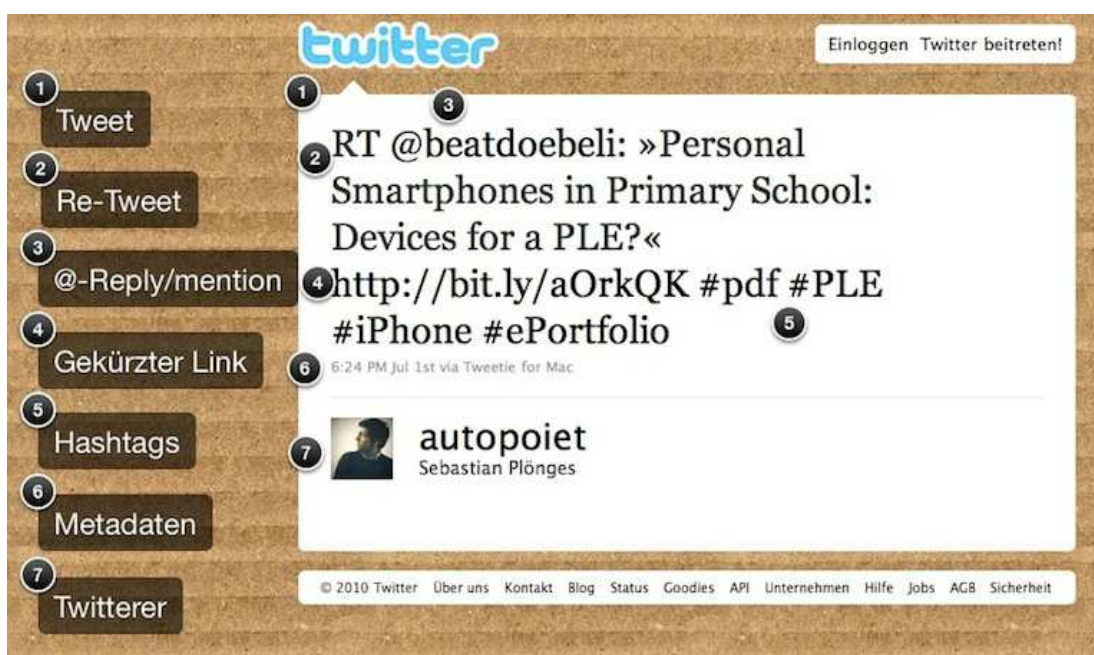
twitter

Einloggen Twitter beitreten!

1 Tweet

2 Re-Tweet

3 @-Reply/mention

4 Gekürzter Link

5 Hashtags

6 Metadaten

7 Twitterer

1

3

2 RT @beatdoebeli: »Personal Smartphones in Primary School: Devices for a PLE?« 4 http://bit.ly/aOrkQK #pdf #PLE #iPhone #ePortfolio 5

6 6:24 PM Jul 1st via Tweetie for Mac

7 autopoiet
Sebastian Plönges

© 2010 Twitter Über uns Kontakt Blog Status Goodies API Unternehmen Hilfe Jobs AGB Sicherheit